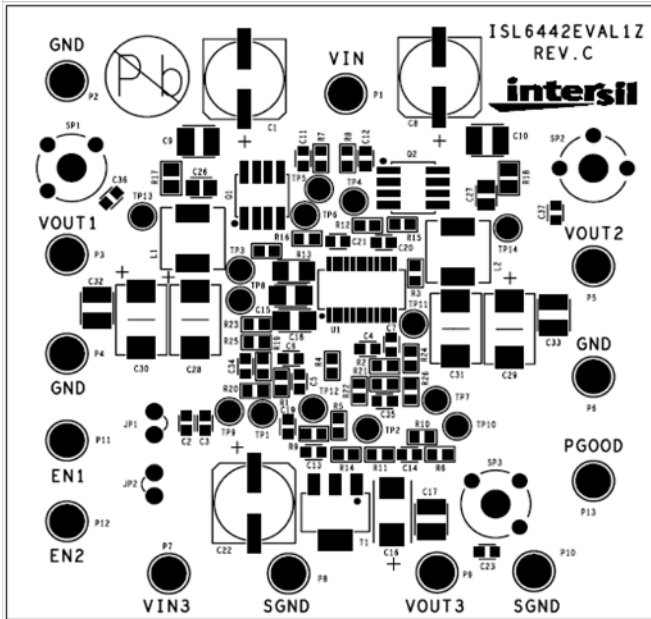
ISL6442EVAL1Z
REV.C

intersil

GND
P2
Pb
C1
+
VIN
P1
C8
+
SP1
C9
C11 R7
R8 C12
C10
SP2
C36
R17 C26
Q1
TP5
TP4
Q2
C27 R18
C37
TP13
TP6
R12
R15
VOUT1
P3
L1
R16
C21
C20
TP14
VOUT2
TP3
R13
L2
P5
+
+
R3
+
C32
TP8
TP11
C33
P4
R23
C15
U1
C7
R25
R19 C16
C4
C34
R4
R2
R24
GND
GND
C30
C28
R20
R1
C5
R22
R26
C31
C29
P6
C35
TP7
JP1
C2 C3
TP9
TP1
C19
R5
TP12
TP2
R10
TP10
PGOOD
P11
EN1
R9
C13
R14
R11
C14
R6
+
SP3
P13
JP2
C17
P12
C22
T1
EN2
C16
+
C23
P7
P8
P9
P10
VIN3
SGND
VOUT3
SGND